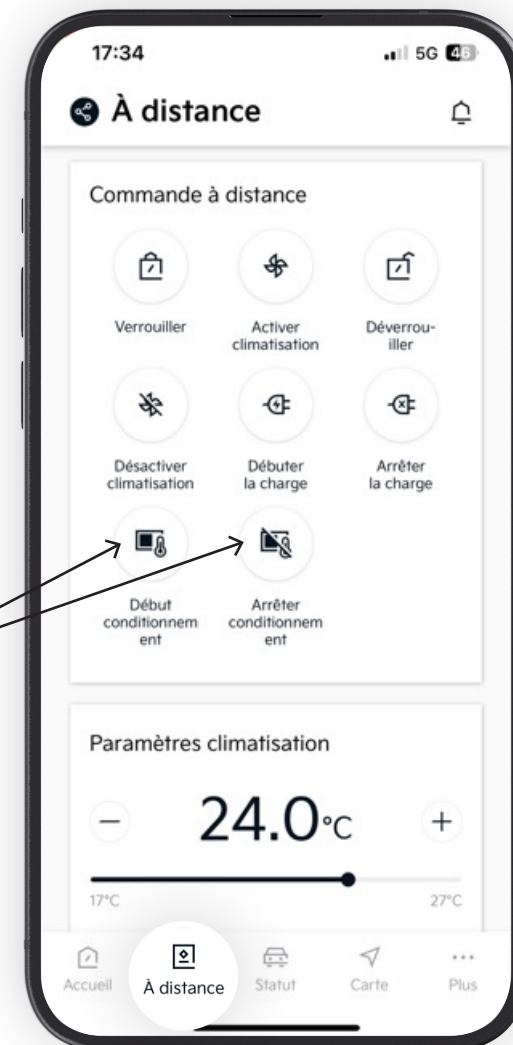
17:34

5G 46

À distance

Commande à distance

Verrouiller

Activer climatisation

Déverrouiller

Désactiver climatisation

Débuter la charge

Arrêter la charge

Début conditionnem ent

Arrêter conditionnem ent

Paramètres climatisation

−

24.0°C

+

17°C

27°C

Accueil

À distance

Statut

Carte

Plus